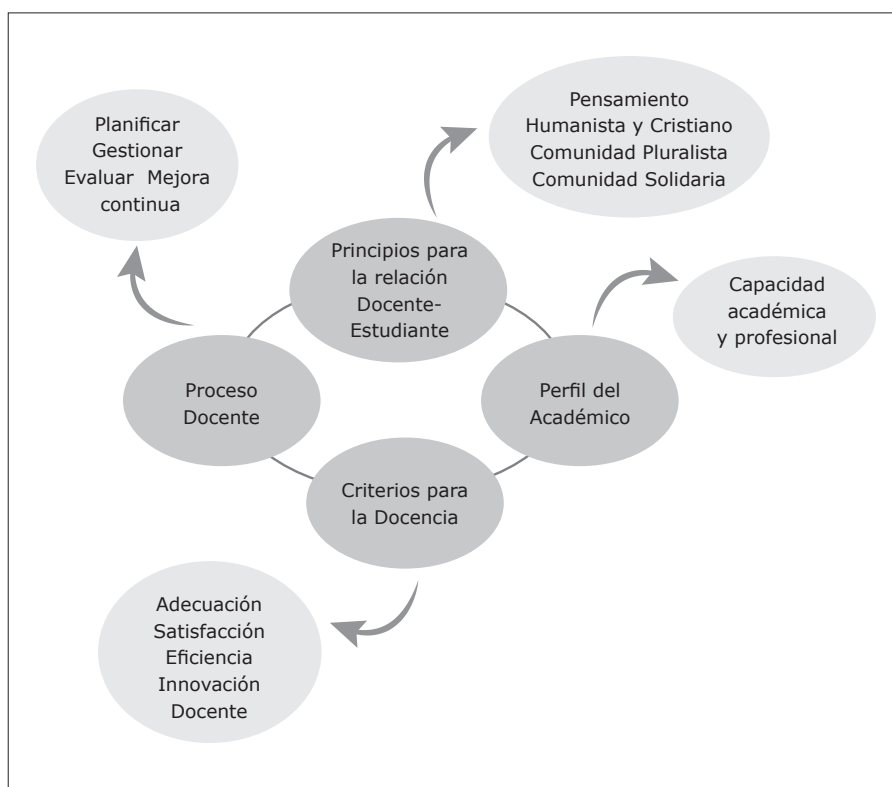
Planificar Gestionar Evaluar Mejora continua

Pensamiento Humanista y Cristiano Comunidad Pluralista Comunidad Solidaria

Principios para la relación Docente-Estudiante

Capacidad académica y profesional

Proceso Docente

Perfil del Académico

Criterios para la Docencia

Adecuación Satisfacción Eficiencia Innovación Docente